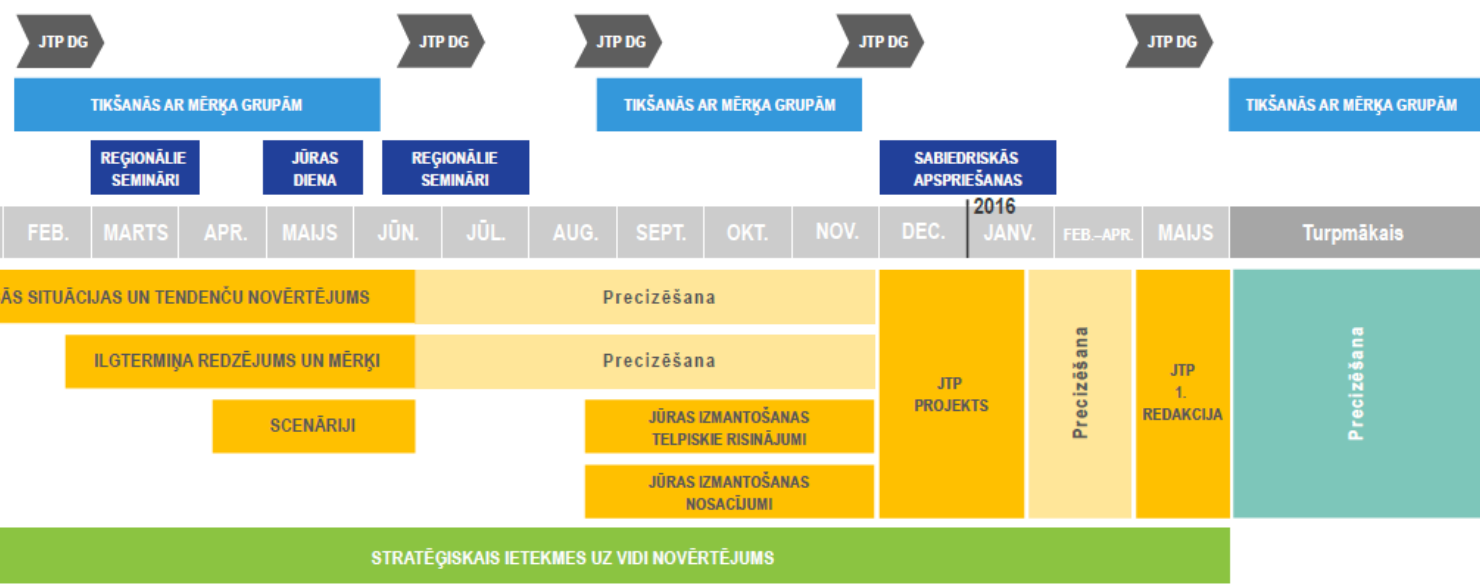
JTP DG
JTP DG
JTP DG
JTP DG
JTP DG

TIKŠANĀS AR MĒRĶA GRUPĀM
TIKŠANĀS AR MĒRĶA GRUPĀM
TIKŠANĀS AR MĒRĶA GRUPĀM

REĢIONĀLIE SEMINĀRI
JŪRAS DIENA
REĢIONĀLIE SEMINĀRI
SABIEDRISKĀS APSPRIEŠANAS

2016

| FEB. | MARTS | APR. | MAIJS | JŪN. | JŪL. | AUG. | SEPT. | OKT. | NOV. | DEC. | JANV. | FEB.–APR. | MAIJS | Turpmākais |
|---|---|---|---|---|---|---|---|---|---|---|---|---|---|---|

ĀS SITUĀCIJAS UN TENDENČU NOVĒRTĒJUMS
Precizēšana
ILGTERMIŅA REDZĒJUMS UN MĒRĶI
Precizēšana
SCENĀRIJI
JŪRAS IZMANTOŠANAS TELPISKIE RISINĀJUMI
JŪRAS IZMANTOŠANAS NOSACĪJUMI
JTP PROJEKTS
Precizēšana
JTP 1. REDAKCIJA
Precizēšana

STRATĒĢISKAIS IETEKMES UZ VIDI NOVĒRTĒJUMS